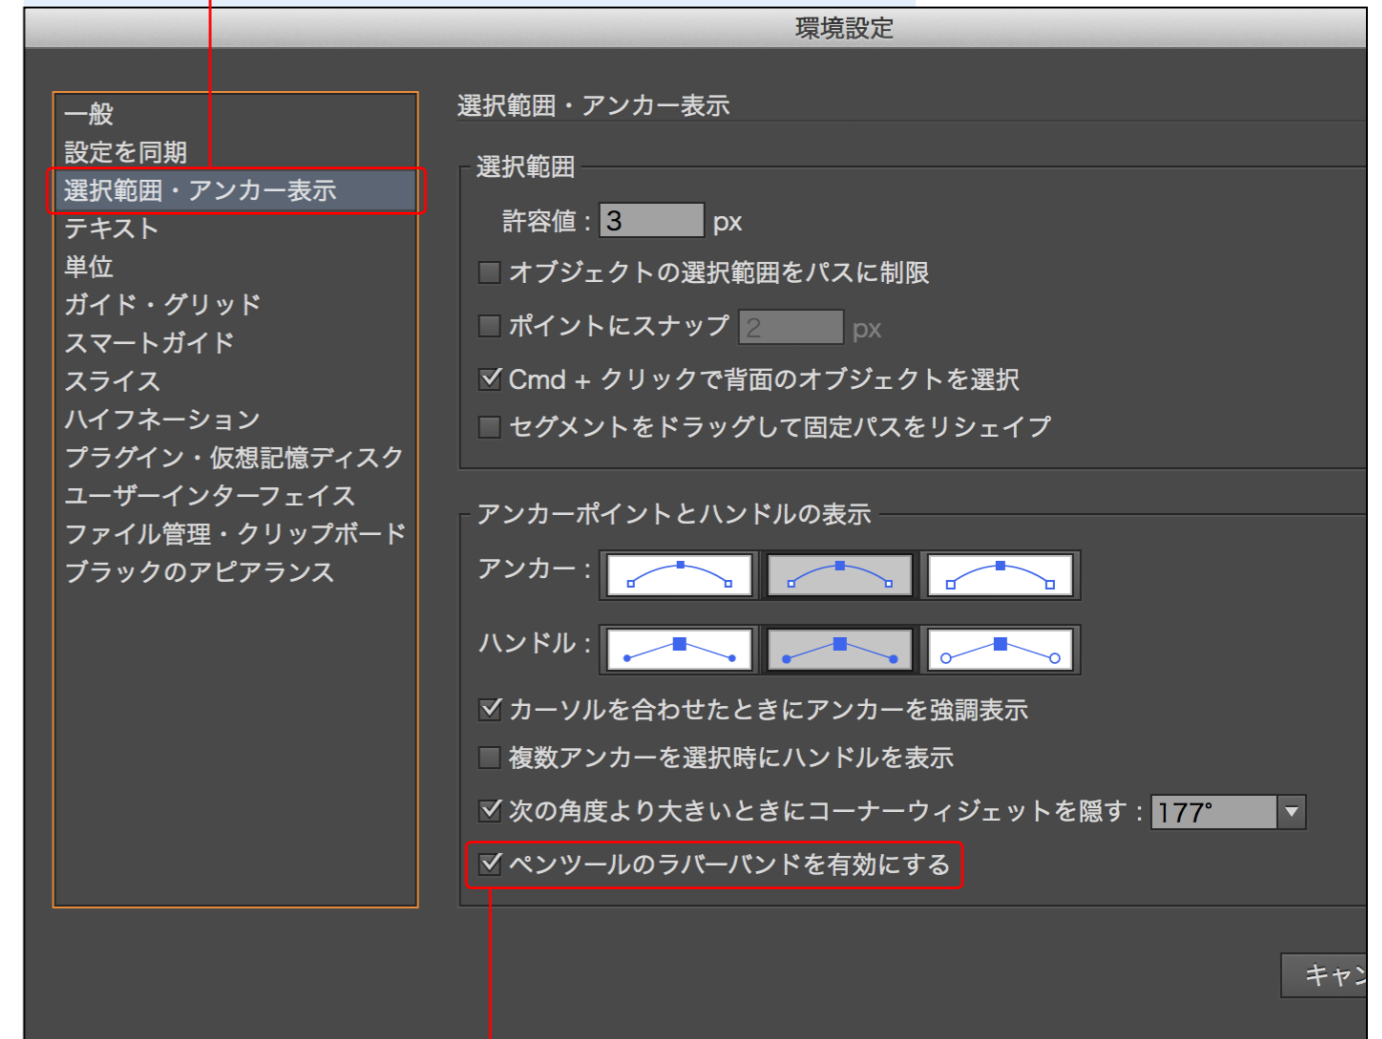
環境設定

一般
設定を同期
選択範囲・アンカー表示
テキスト
単位
ガイド・グリッド
スマートガイド
スライス
ハイフネーション
プラグイン・仮想記憶ディスク
ユーザーインターフェイス
ファイル管理・クリップボード
ブラックのアピアランス

選択範囲・アンカー表示

選択範囲
許容値：3 px
オブジェクトの選択範囲をパスに制限
ポイントにスナップ 2 px
Cmd + クリックで背面のオブジェクトを選択
セグメントをドラッグして固定パスをリシェイプ

アンカーポイントとハンドルの表示
アンカー：
ハンドル：
カーソルを合わせたときにアンカーを強調表示
複数アンカーを選択時にハンドルを表示
次の角度より大きいときにコーナーウィジェットを隠す：177°
ペンツールのラバーバンドを有効にする

キャン